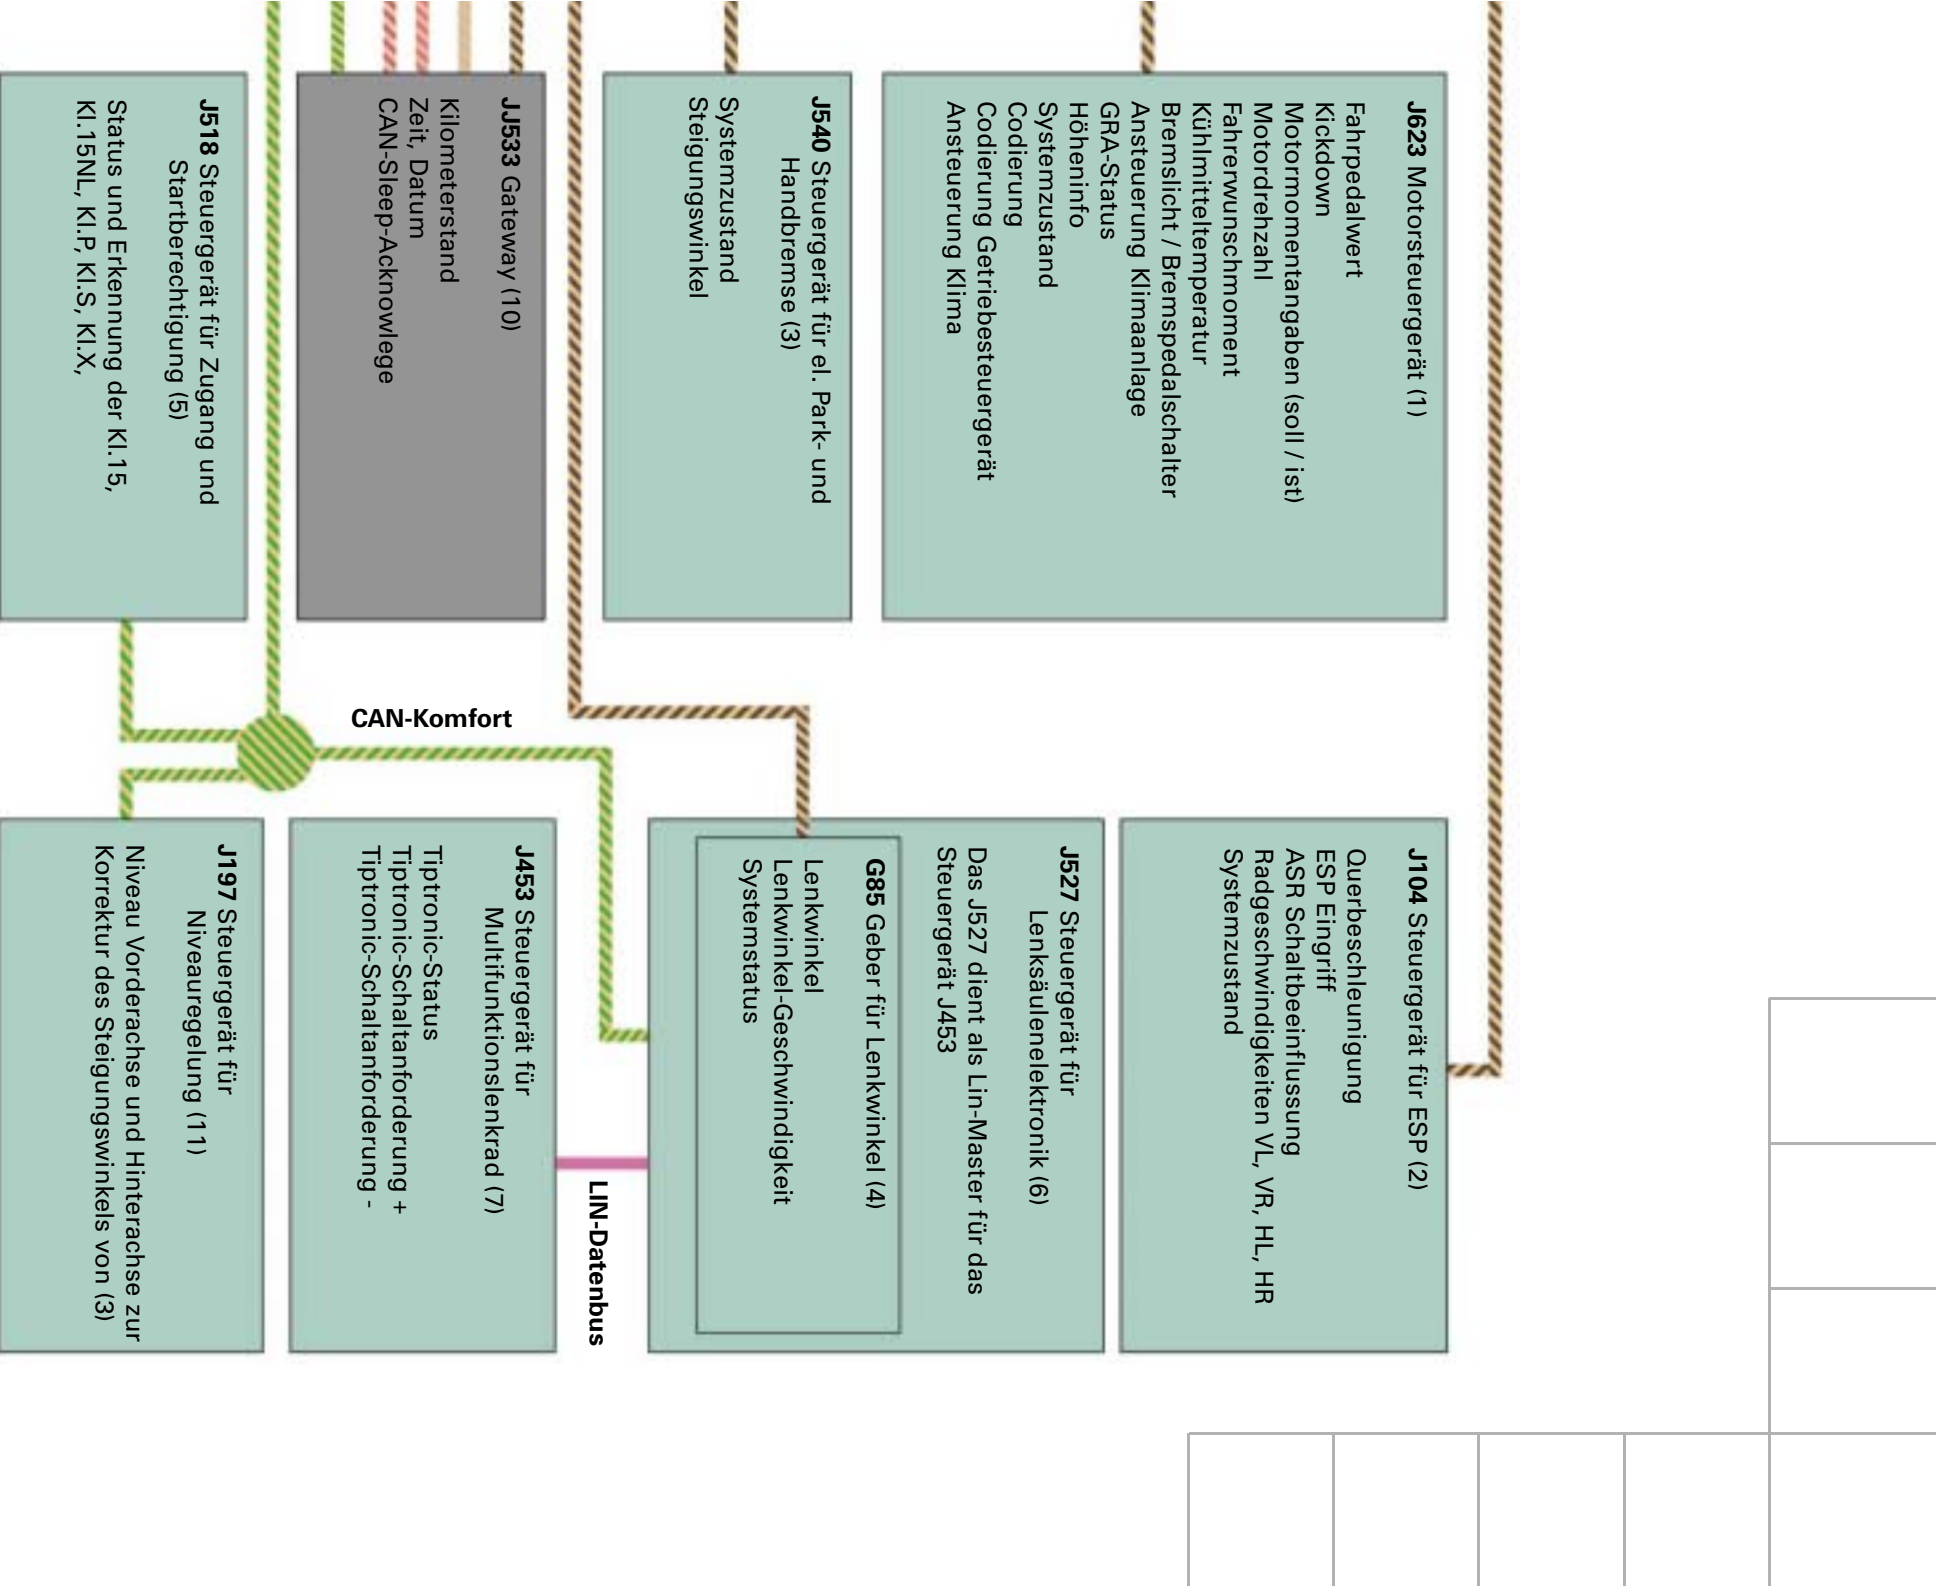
**J623** Motorsteuergerät (1)
Fahrpedalwert
Kickdown
Motormomentangaben (soll / ist)
Motordrehzahl
Fahrerwunschmoment
Kühlmitteltemperatur
Bremslicht / Bremspedalschalter
Ansteuerung Klimaanlage
GRA-Status
Höheninfo
Systemzustand
Codierung
Codierung Getriebesteuergerät
Ansteuerung Klima

**J540** Steuergerät für el. Park- und Handbremse (3)
Systemzustand
Steigungswinkel

**JJ533** Gateway (10)
Kilometerstand
Zeit, Datum
CAN-Sleep-Acknowlege

**J518** Steuergerät für Zugang und Startberechtigung (5)
Status und Erkennung der Kl.15, Kl.15NL, Kl.P, Kl.S, Kl.X,

CAN-Komfort

**J104** Steuergerät für ESP (2)
Querbeschleunigung
ESP Eingriff
ASR Schaltbeeinflussung
Radgeschwindigkeiten VL, VR, HL, HR
Systemzustand

**J527** Steuergerät für Lenksäulenelektronik (6)
Das J527 dient als Lin-Master für das Steuergerät J453

**G85** Geber für Lenkwinkel (4)
Lenkwinkel
Lenkwinkel-Geschwindigkeit
Systemstatus

LIN-Datenbus

**J453** Steuergerät für Multifunktionslenkrad (7)
Tiptronic-Status
Tiptronic-Schaltanforderung +
Tiptronic-Schaltanforderung -

**J197** Steuergerät für Niveauregelung (11)
Niveau Vorderachse und Hinterachse zur Korrektur des Steigungswinkels von (3)